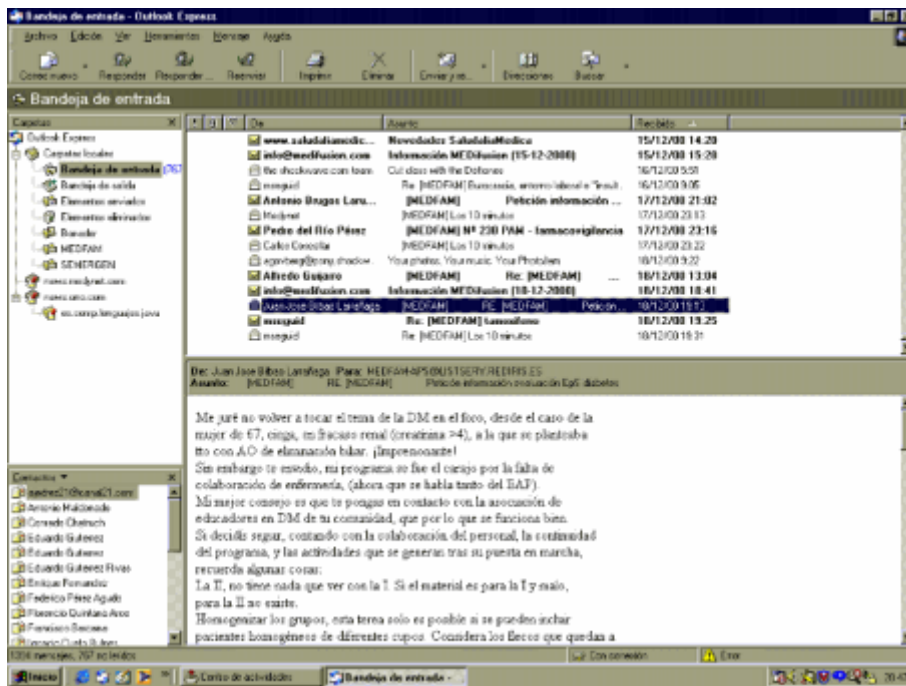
Bandeja de entrada - Outlook Express

Archivo Edición Ver Herramientas Mensaje Ayuda

Correo nuevo Responder Responder... Reenviar Imprimir Eliminar Enviar y re... Direcciones Buscar

Bandeja de entrada

Carpetas
Outlook Express
Carpetas locales
Bandeja de entrada (267)
Bandeja de salida
Elementos enviados
Elementos eliminados
Borrador
MEDFAM
SEMERGEN
news.medynet.com
news.uno.com
es.comp.lenguajes.java

| De | Asunto | Recibido |
|---|---|---|
| www.saludaliamedic... | Novedades SaludaliaMedica | 15/12/00 14:20 |
| info@medifusion.com | Información MEDifusion (15-12-2000) | 15/12/00 15:20 |
| the shockwave.com team | Cut class with the Deftones | 16/12/00 5:51 |
| mesguid | Re: [MEDFAM] Burocracia, entorno laboral e "Insult... | 16/12/00 9:05 |
| Antonio Brugos Laru... | [MEDFAM] Petición información ... | 17/12/00 21:02 |
| Medynet | [MEDFAM] Los 10 minutos | 17/12/00 23:13 |
| Pedro del Río Pérez | [MEDFAM] Nº 230 PAM - farmacovigilancia | 17/12/00 23:16 |
| Carlos Coscolla | [MEDFAM] Los 10 minutos | 17/12/00 23:22 |
| agentweg@sony.shadow... | Your photos. Your music. Your Photolam | 18/12/00 9:22 |
| Alfredo Guijarro | [MEDFAM] Re: [MEDFAM] | 18/12/00 13:04 |
| info@medifusion.com | Información MEDifusion (18-12-2000) | 18/12/00 18:41 |
| Juan Jose Bilbao Larrañaga | [MEDFAM] RE: [MEDFAM] Petición... | 18/12/00 19:13 |
| mesguid | Re: [MEDFAM] tamoxifeno | 18/12/00 19:25 |
| mesguid | Re: [MEDFAM] Los 10 minutos | 18/12/00 19:31 |

De: Juan Jose Bilbao Larrañaga Para: MEDFAM-APS@LISTSERV.REDIRIS.ES
Asunto: [MEDFAM] RE: [MEDFAM] Petición información evaluación EpS diabetes

Me juré no volver a tocar el tema de la DM en el foro, desde el caso de la mujer de 67, ciega, en fracaso renal (creatinina >4), a la que se planteaba tto con AO de eliminación biliar. ¡Impresionante!
Sin embargo te estorbo, mi programa se fue el carajo por la falta de colaboración de enfermería, (ahora que se habla tanto del EAP).
Mi mejor consejo es que te pongas en contacto con la asociación de educadores en DM de tu comunidad, que por lo que se funciona bien.
Si decidís seguir, contando con la colaboración del personal, la continuidad del programa, y las actividades que se generan tras su puesta en marcha, recuerda algunas cosas:
La II, no tiene nada que ver con la I. Si el material es para la I y malo, para la II no existe.
Homogeneizar los grupos, esta tarea solo es posible si se pueden incluir pacientes homogéneos de diferentes cupos. Considera los flecos que quedan a

Contactos
aandrez21@canal21.com
Antonio Maldonado
Conrado Chatruch
Eduardo Gutierez
Eduardo Gutierrez
Eduardo Gutierez Rivas
Enrique Fernandez
Federico Pérez Agudo
Florencio Quintana Arco
Francisco Baciano
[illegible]

1304 mensajes, 267 no leídos
Con conexión
Error

Inicio
Centro de actividades
Bandeja de entrada - ...
20:4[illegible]